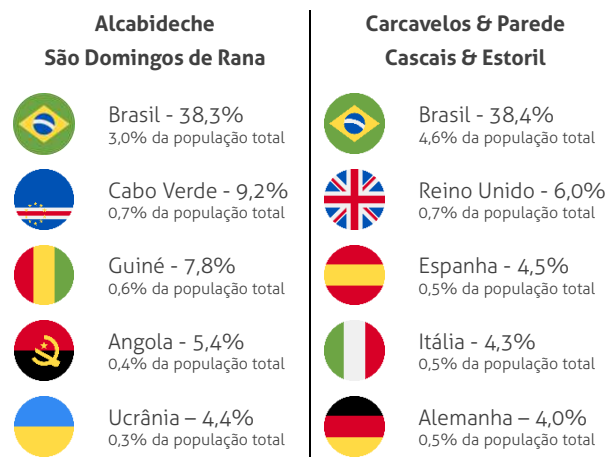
Alcabideche
São Domingos de Rana

Brasil - 38,3%
3,0% da população total

Cabo Verde - 9,2%
0,7% da população total

Guiné - 7,8%
0,6% da população total

Angola - 5,4%
0,4% da população total

Ucrânia – 4,4%
0,3% da população total

Carcavelos & Parede
Cascais & Estoril

Brasil - 38,4%
4,6% da população total

Reino Unido - 6,0%
0,7% da população total

Espanha - 4,5%
0,5% da população total

Itália - 4,3%
0,5% da população total

Alemanha – 4,0%
0,5% da população total